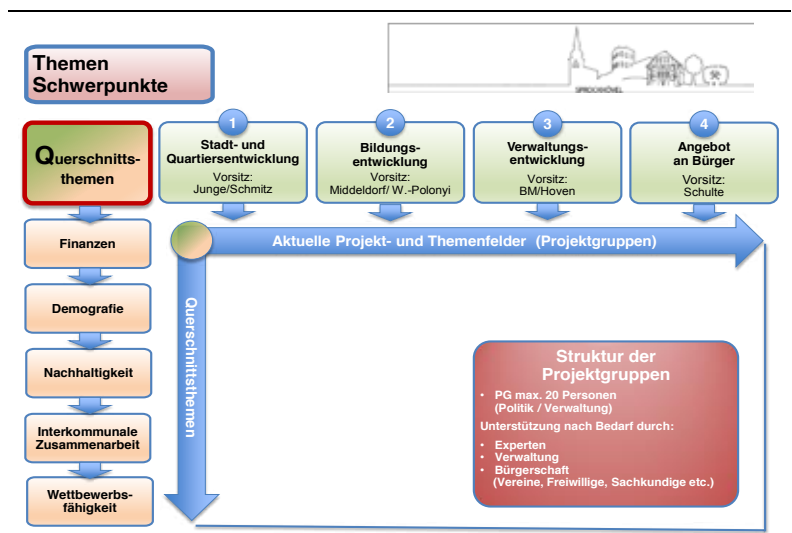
Themen Schwerpunkte

SPROCKHÖVEL

Querschnittsthemen

Finanzen

Demografie

Nachhaltigkeit

Interkommunale Zusammenarbeit

Wettbewerbsfähigkeit

1
Stadt- und Quartiersentwicklung
Vorsitz: Junge/Schmitz

2
Bildungsentwicklung
Vorsitz: Middeldorf/ W.-Polonyi

3
Verwaltungsentwicklung
Vorsitz: BM/Hoven

4
Angebot an Bürger
Vorsitz: Schulte

Aktuelle Projekt- und Themenfelder (Projektgruppen)

Querschnittsthemen

Struktur der Projektgruppen

• PG max. 20 Personen (Politik / Verwaltung)

Unterstützung nach Bedarf durch:

• Experten
• Verwaltung
• Bürgerschaft (Vereine, Freiwillige, Sachkundige etc.)